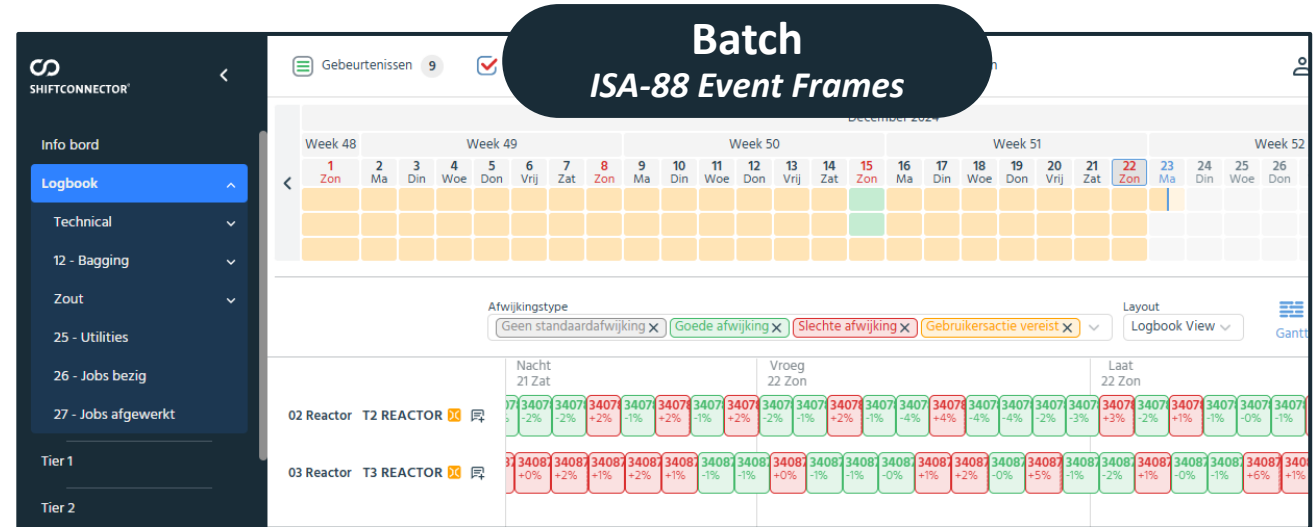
Batch
ISA-88 Event Frames

SHIFTCONNECTOR

Info bord
Logbook
Technical
12 - Bagging
Zout
25 - Utilities
26 - Jobs bezig
27 - Jobs afgewerkt
Tier 1
Tier 2

Gebeurtenissen 9

December 2024

| Week 48 | Week 49 | | | | | | | Week 50 | | | | | | | Week 51 | | | | | | | Week 52 | | | |
|---|---|---|---|---|---|---|---|---|---|---|---|---|---|---|---|---|---|---|---|---|---|---|---|---|---|
| 1 Zon | 2 Ma | 3 Din | 4 Woe | 5 Don | 6 Vrij | 7 Zat | 8 Zon | 9 Ma | 10 Din | 11 Woe | 12 Don | 13 Vrij | 14 Zat | 15 Zon | 16 Ma | 17 Din | 18 Woe | 19 Don | 20 Vrij | 21 Zat | 22 Zon | 23 Ma | 24 Din | 25 Woe | 26 Don |

Afwijkingstype
Geen standaardafwijking Goede afwijking Slechte afwijking Gebruikersactie vereist
Layout
Logbook View
Gantt

Nacht
21 Zat
Vroeg
22 Zon
Laat
22 Zon

02 Reactor T2 REACTOR
3407 -2% 3407 -2% 3407 +2% 3407 -1% 3407 +2% 3407 -1% 3407 +2% 3407 -2% 3407 -1% 3407 +2% 3407 -1% 3407 -4% 3407 +4% 3407 -4% 3407 -4% 3407 -2% 3407 -3% 3407 +3% 3407 -2% 3407 +1% 3407 -1% 3407 -0% 3407 -1%

03 Reactor T3 REACTOR
3408 +0% 3408 +2% 3408 +1% 3408 +2% 3408 +1% 3408 -1% 3408 -1% 3408 +0% 3408 -1% 3408 -1% 3408 -0% 3408 +1% 3408 +2% 3408 -0% 3408 +5% 3408 -1% 3408 -2% 3408 +1% 3408 -0% 3408 -1% 3408 +6% 3408 +1%